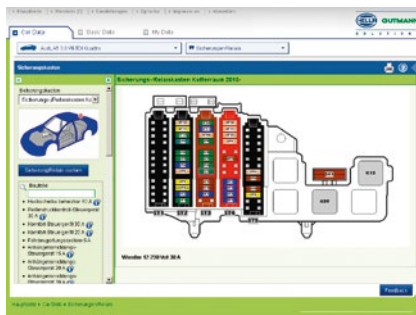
Car Data | Basic Data | My Data

GUTMANN

Audi A4 3.0 V6 TDI Quattro

Sicherungskasten

Sicherungs-/Relaiskasten Kofferraum 2010-

Sicherungskasten

Sicherungs-/Relaiskasten

Sicherung/Relais suchen

Bauteile

SF1 SF2 SF3 SF4 SF5

Wandler S7 230 Volt 30 A

Feedback